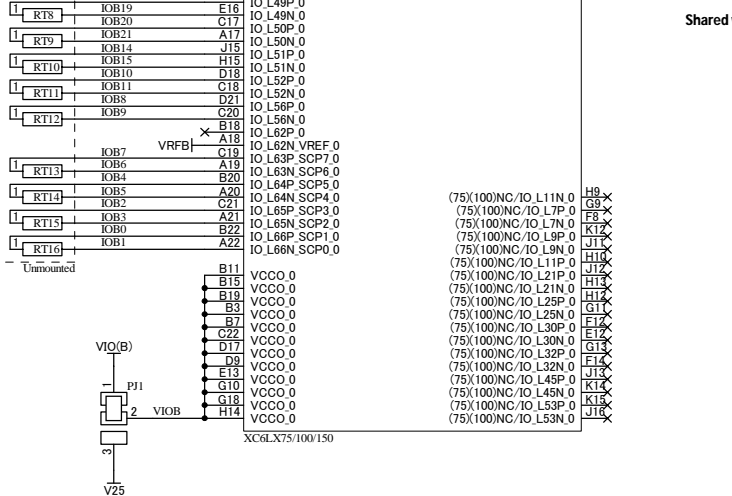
1 RT8 IOB19 E16 IO_L49P_0
IOB20 C17 IO_L49N_0
1 RT9 IOB21 A17 IO_L50P_0
IOB14 J15 IO_L50N_0
1 RT10 IOB15 H15 IO_L51P_0
IOB10 D18 IO_L51N_0
1 RT11 IOB11 C18 IO_L52P_0
IOB8 D21 IO_L52N_0
1 RT12 IOB9 C20 IO_L56P_0
B18 IO_L56N_0
A18 IO_L62P_0
VRFB C19 IO_L62N_VREF_0
1 RT13 IOB7 A19 IO_L63P_SCP7_0
IOB6 B20 IO_L63N_SCP6_0
1 RT14 IOB4 A20 IO_L64P_SCP5_0
IOB5 C21 IO_L64N_SCP4_0
1 RT15 IOB2 A21 IO_L65P_SCP3_0
IOB3 B22 IO_L65N_SCP2_0
1 RT16 IOB0 A22 IO_L66P_SCP1_0
IOB1 IO_L66N_SCP0_0
Unmounted

(75)(100)NC/IO_L11N_0 H9
(75)(100)NC/IO_L7P_0 G9
(75)(100)NC/IO_L7N_0 F8
(75)(100)NC/IO_L9P_0 K12
(75)(100)NC/IO_L9N_0 J11
(75)(100)NC/IO_L11P_0 H10
(75)(100)NC/IO_L21P_0 J12
(75)(100)NC/IO_L21N_0 H13
(75)(100)NC/IO_L25P_0 H12
(75)(100)NC/IO_L25N_0 G11
(75)(100)NC/IO_L30P_0 F12
(75)(100)NC/IO_L30N_0 E12
(75)(100)NC/IO_L32P_0 G13
(75)(100)NC/IO_L32N_0 F14
(75)(100)NC/IO_L45P_0 J13
(75)(100)NC/IO_L45N_0 K14
(75)(100)NC/IO_L53P_0 K15
(75)(100)NC/IO_L53N_0 J16

B11 VCCO_0
B15 VCCO_0
B19 VCCO_0
B3 VCCO_0
B7 VCCO_0
C22 VCCO_0
D17 VCCO_0
D9 VCCO_0
E13 VCCO_0
G10 VCCO_0
G18 VCCO_0
H14 VCCO_0

VIO(B)
1 PJ1
2 VIOB
3
V25

XC6LX75/100/150

Shared v